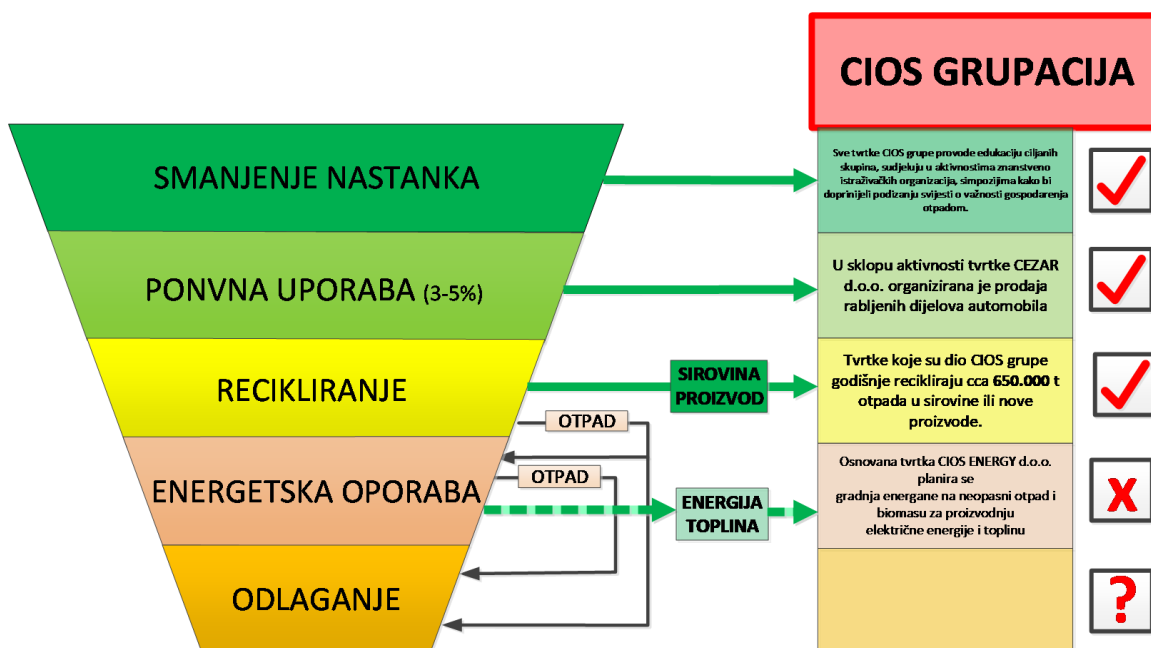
CIOS GRUPACIJA

SMANJENJE NASTANKA

Sve tvrtke CIOS grupe provode edukaciju ciljanih skupina, sudjeluju u aktivnostima znanstveno istraživačkih organizacija, simpozijima kako bi doprinijeli podizanju svijesti o važnosti gospodarenja otpadom.

PONVNA UPORABA (3-5%)

U sklopu aktivnosti tvrtke CEZAR d.o.o. organizirana je prodaja rabljenih dijelova automobila

RECIKLIRANJE

SIROVINA PROIZVOD

Tvrtke koje su dio CIOS grupe godišnje recikliraju cca 650.000 t otpada u sirovine ili nove proizvode.

OTPAD

OTPAD

ENERGETSKA OPORABA

ENERGIJA TOPLINA

Osnovana tvrtka CIOS ENERGY d.o.o. planira se gradnja energane na neopasni otpad i biomasu za proizvodnju električne energije i toplinu

X

ODLAGANJE

?